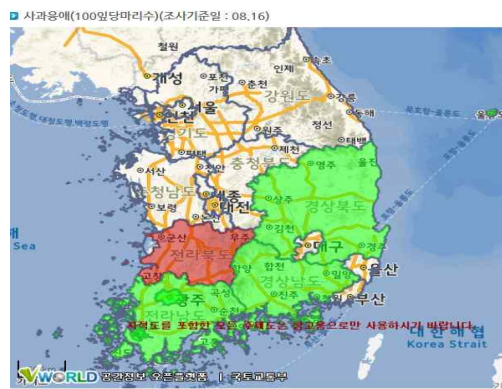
사과응애(100잎당마리수)(조사기준일 : 08.16)

철원
인제
개성
포천
춘천
가평
강원도
강릉
서울
인천
원주
정선
충청북도
제천
태백
서산
청주
충주
영주
충청남도
세종
대전
경상북도
상주
군산
무주
김천
대구
경주
전라북도
고창
함양
합천
울산
경상남도
밀양
광주
진주
부산
전라남도
순천
Sea
Korea Strait
대한해협
지적도를 포함한 모든 주제도는 참고용으로만 사용하시기 바랍니다.
VWORLD 공간정보 오픈플랫폼 | 국토교통부